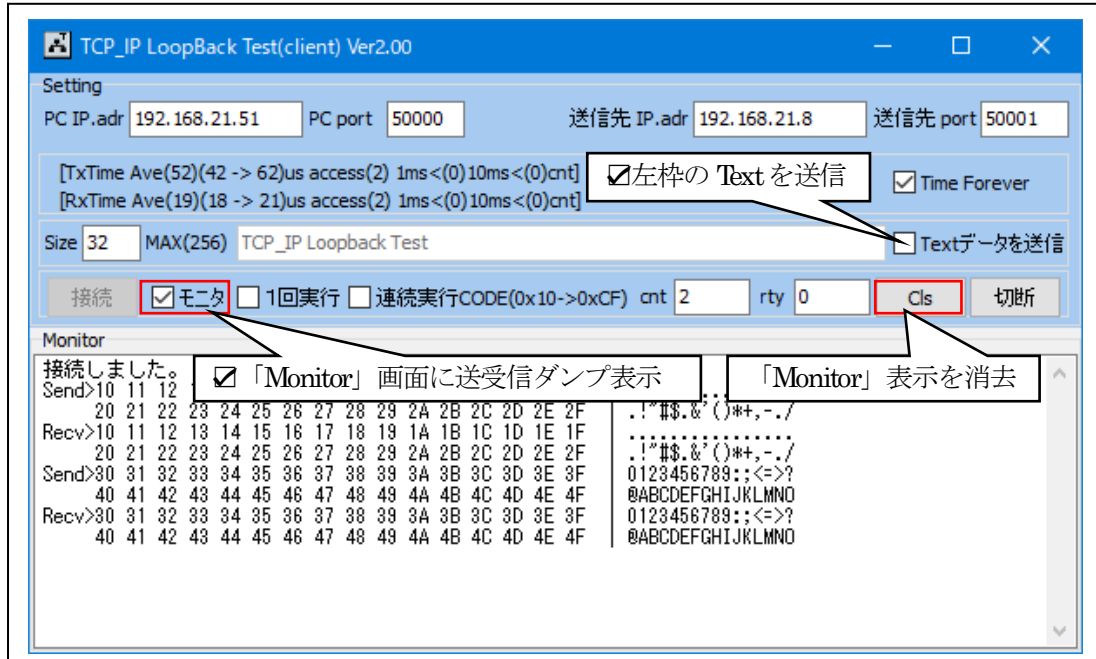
TCP_IP LoopBack Test(client) Ver2.00

Setting

PC IP.adr 192.168.21.51 PC port 50000 送信先 IP.adr 192.168.21.8 送信先 port 50001

[TxTime Ave(52)(42 -> 62)us access(2) 1ms<(0)10ms<(0)cnt]
[RxTime Ave(19)(18 -> 21)us access(2) 1ms<(0)10ms<(0)cnt]

☑左枠の Text を送信

☑ Time Forever

Size 32 MAX(256) TCP_IP Loopback Test

☐ Textデータを送信

接続 ☑ モニタ ☐ 1回実行 ☐ 連続実行CODE(0x10->0xCF) cnt 2 rty 0 Cls 切断

Monitor

接続しました。
Send>10 11 12 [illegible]
20 21 22 23 24 25 26 27 28 29 2A 2B 2C 2D 2E 2F | .!"#$.&'()*+,-./
Recv>10 11 12 13 14 15 16 17 18 19 1A 1B 1C 1D 1E 1F | ................
20 21 22 23 24 25 26 27 28 29 2A 2B 2C 2D 2E 2F | .!"#$.&'()*+,-./
Send>30 31 32 33 34 35 36 37 38 39 3A 3B 3C 3D 3E 3F | 0123456789:;<=>?
40 41 42 43 44 45 46 47 48 49 4A 4B 4C 4D 4E 4F | @ABCDEFGHIJKLMNO
Recv>30 31 32 33 34 35 36 37 38 39 3A 3B 3C 3D 3E 3F | 0123456789:;<=>?
40 41 42 43 44 45 46 47 48 49 4A 4B 4C 4D 4E 4F | @ABCDEFGHIJKLMNO

☑「Monitor」画面に送受信ダンプ表示

「Monitor」表示を消去